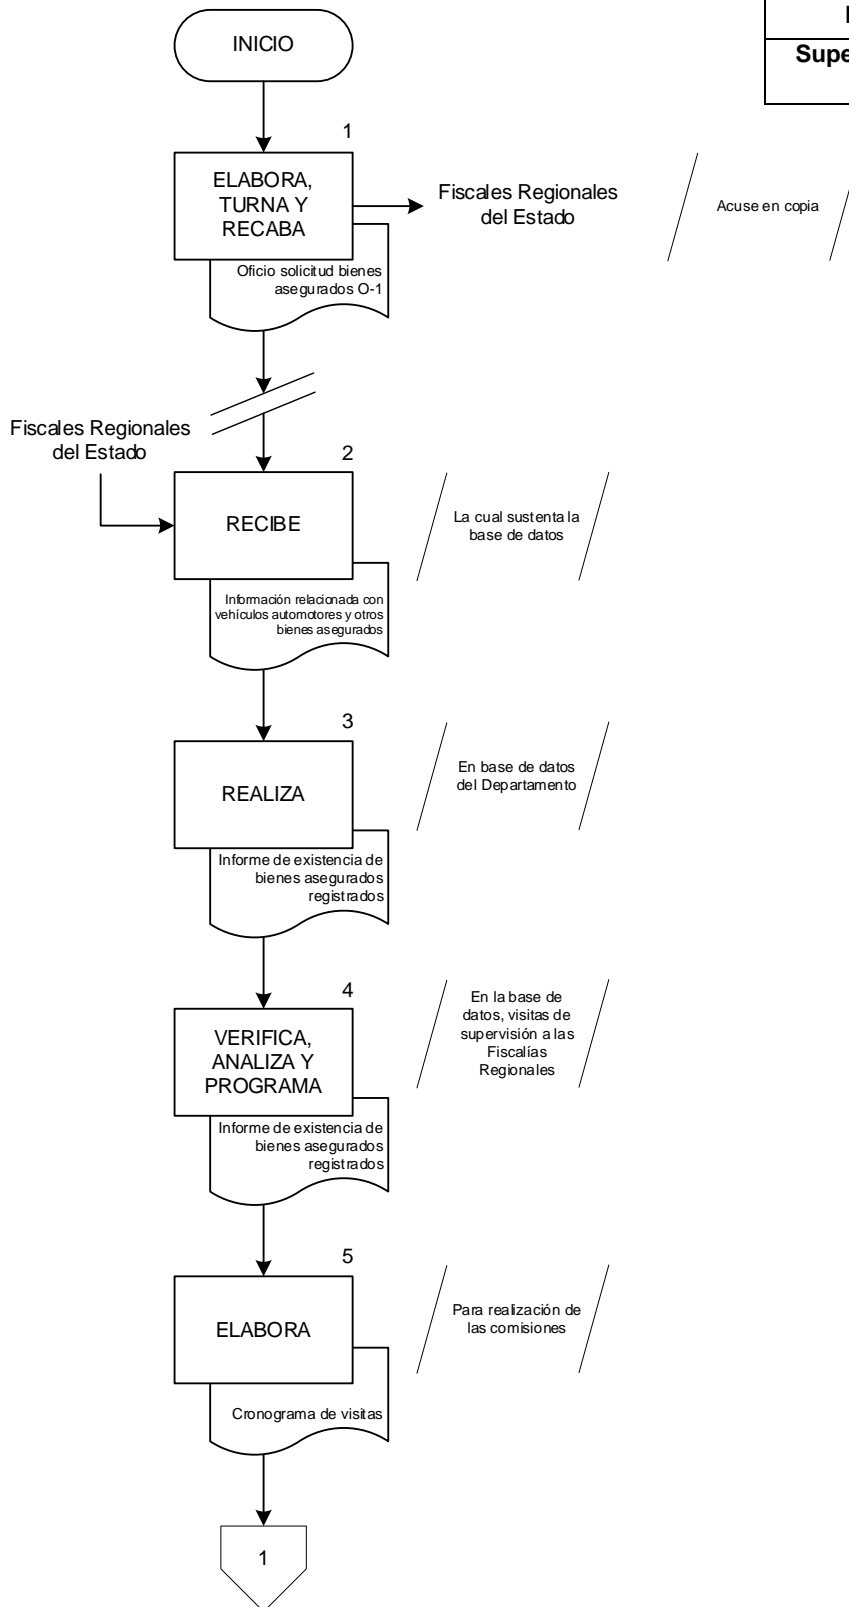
I

Supe

INICIO

1

ELABORA, TURNA Y RECABA

Oficio solicitud bienes asegurados O-1

Fiscales Regionales del Estado

Acuse en copia

Fiscales Regionales del Estado

2

RECIBE

Información relacionada con vehículos automotores y otros bienes asegurados

La cual sustenta la base de datos

3

REALIZA

Informe de existencia de bienes asegurados registrados

En base de datos del Departamento

4

VERIFICA, ANALIZA Y PROGRAMA

Informe de existencia de bienes asegurados registrados

En la base de datos, visitas de supervisión a las Fiscalías Regionales

5

ELABORA

Cronograma de visitas

Para realización de las comisiones

1